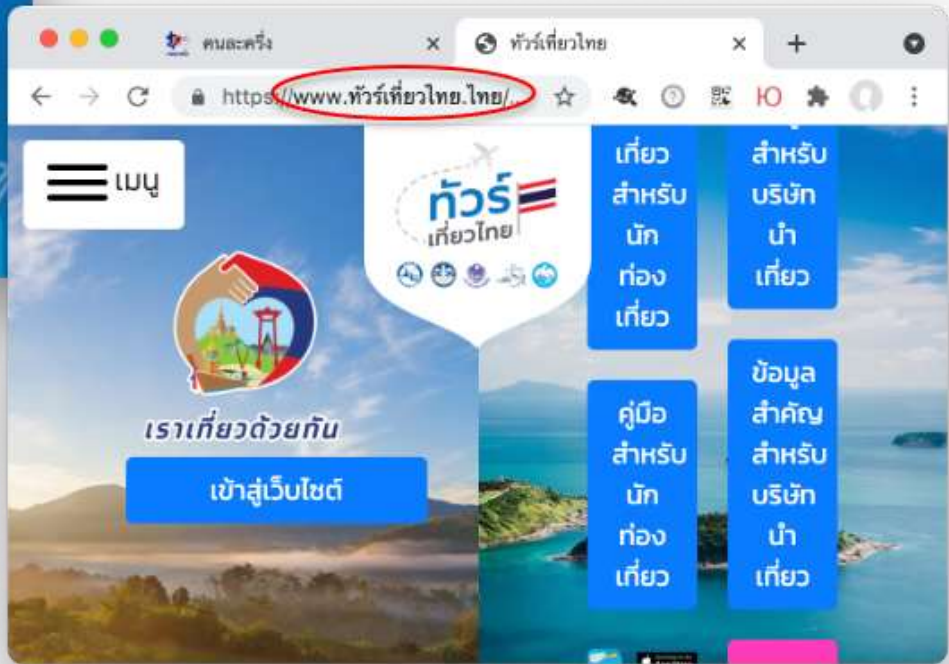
คนละครึ่ง
ทัวร์เที่ยวไทย
https://www.ทัวร์เที่ยวไทย.ไทย/...

เมนู

ทัวร์ เที่ยวไทย

เราเที่ยวด้วยกัน

เข้าสู่เว็บไซต์

เที่ยว สำหรับ นัก ท่อง เที่ยว

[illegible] สำหรับ บริษัท นำ เที่ยว

คู่มือ สำหรับ นัก ท่อง เที่ยว

ข้อมูล สำคัญ สำหรับ บริษัท นำ เที่ยว